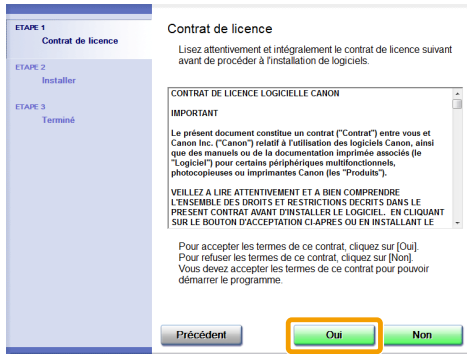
ETAPE 1
Contrat de licence

ETAPE 2
Installer

ETAPE 3
Terminé

Contrat de licence

Lisez attentivement et intégralement le contrat de licence suivant avant de procéder à l'installation de logiciels.

CONTRAT DE LICENCE LOGICIELLE CANON

IMPORTANT

Le présent document constitue un contrat ("Contrat") entre vous et Canon Inc. ("Canon") relatif à l'utilisation des logiciels Canon, ainsi que des manuels ou de la documentation imprimée associés (le "Logiciel") pour certains périphériques multifonctionnels, photocopieuses ou imprimantes Canon (les "Produits").

VEILLEZ A LIRE ATTENTIVEMENT ET A BIEN COMPRENDRE L'ENSEMBLE DES DROITS ET RESTRICTIONS DECRITS DANS LE PRESENT CONTRAT AVANT D'INSTALLER LE LOGICIEL. EN CLIQUANT SUR LE BOUTON D'ACCEPTATION CI-APRES OU EN INSTALLANT LE

Pour accepter les termes de ce contrat, cliquez sur [Oui].
Pour refuser les termes de ce contrat, cliquez sur [Non].
Vous devez accepter les termes de ce contrat pour pouvoir démarrer le programme.

Précédent
Oui
Non